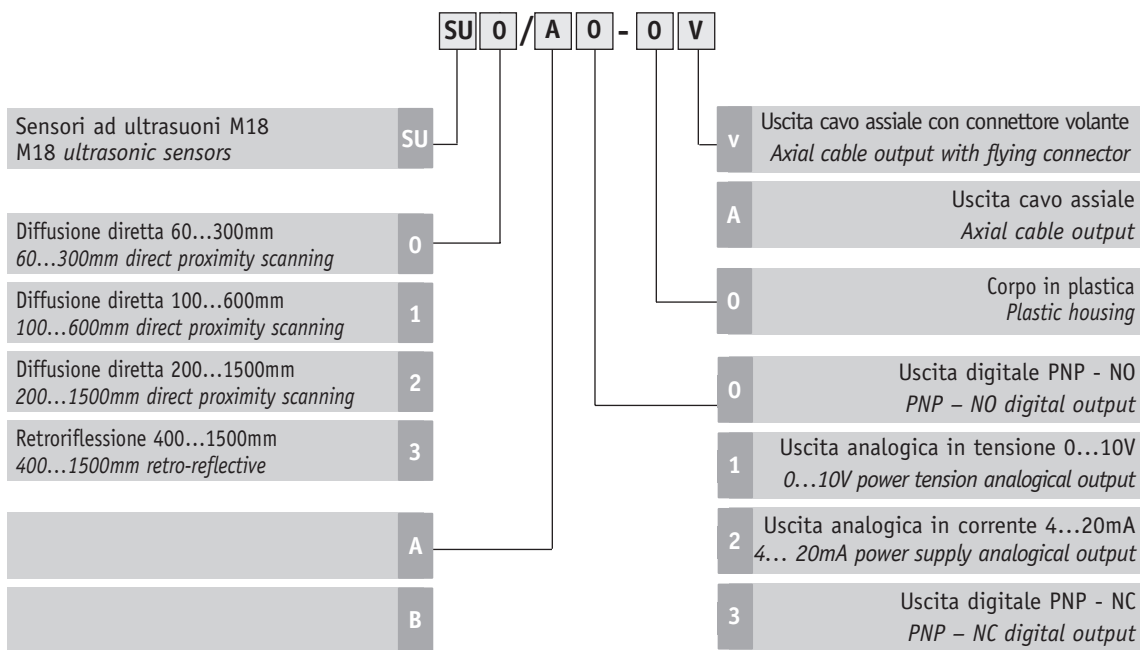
SU 0 / A 0 - 0 V

Sensori ad ultrasuoni M18
M18 *ultrasonic sensors*
SU

Diffusione diretta 60…300mm
*60…300mm direct proximity scanning*
0

Diffusione diretta 100…600mm
*100…600mm direct proximity scanning*
1

Diffusione diretta 200…1500mm
*200…1500mm direct proximity scanning*
2

Retroriflessione 400…1500mm
*400…1500mm retro-reflective*
3

A

B

v
Uscita cavo assiale con connettore volante
*Axial cable output with flying connector*

A
Uscita cavo assiale
*Axial cable output*

0
Corpo in plastica
*Plastic housing*

0
Uscita digitale PNP - NO
*PNP – NO digital output*

1
Uscita analogica in tensione 0…10V
*0…10V power tension analogical output*

2
Uscita analogica in corrente 4…20mA
*4… 20mA power supply analogical output*

3
Uscita digitale PNP - NC
*PNP – NC digital output*